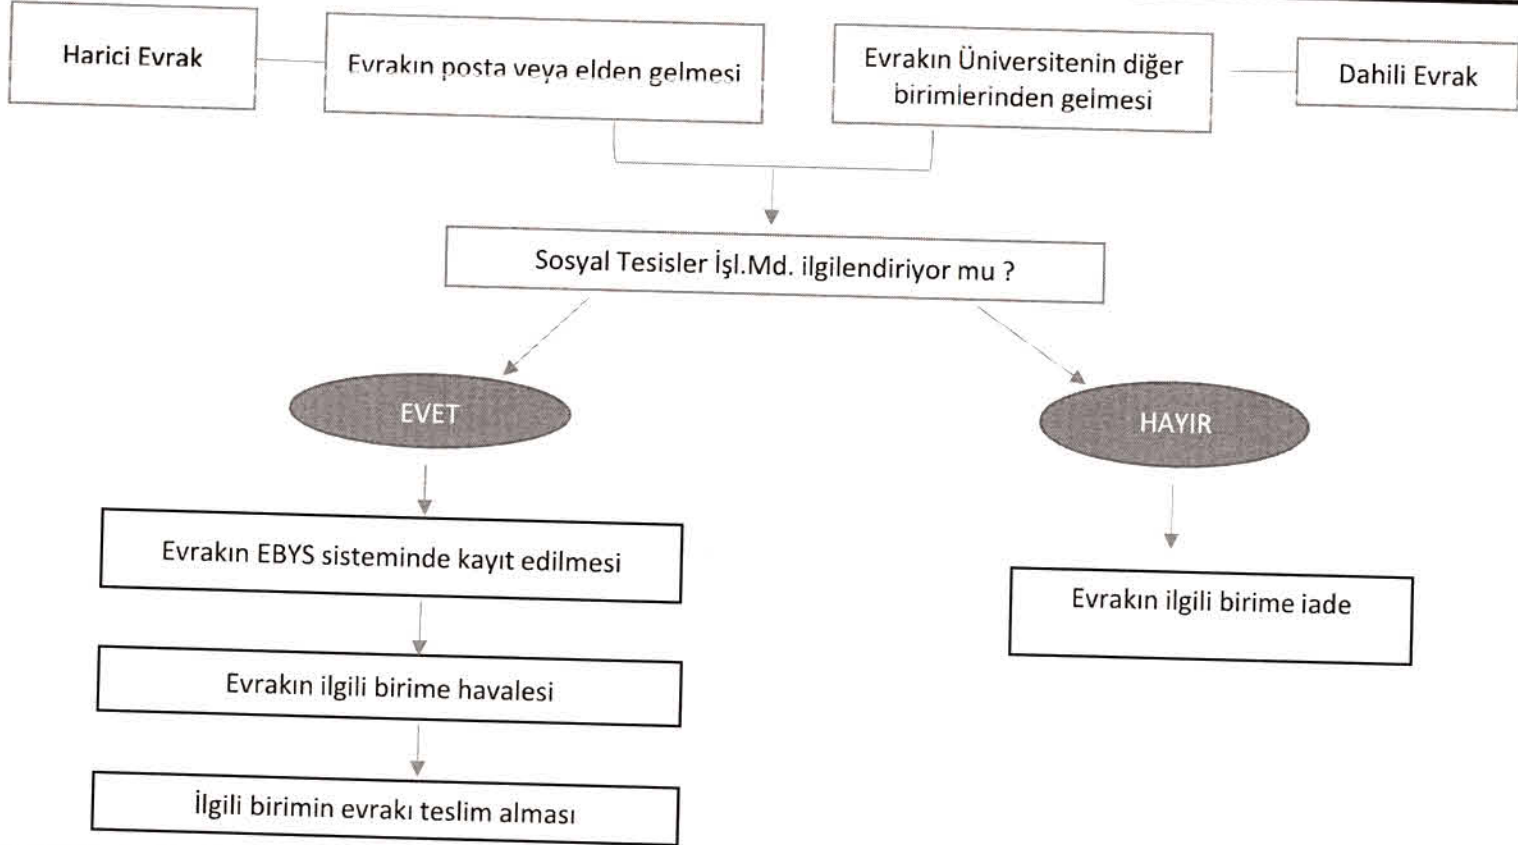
Harici Evrak

Evrakın posta veya elden gelmesi

Evrakın Üniversitenin diğer birimlerinden gelmesi

Dahili Evrak

Sosyal Tesisler İşl.Md. ilgilendiriyor mu ?

EVET

HAYIR

Evrakın EBYS sisteminde kayıt edilmesi

Evrakın ilgili birime iade

Evrakın ilgili birime havalesi

İlgili birimin evrakı teslim alması